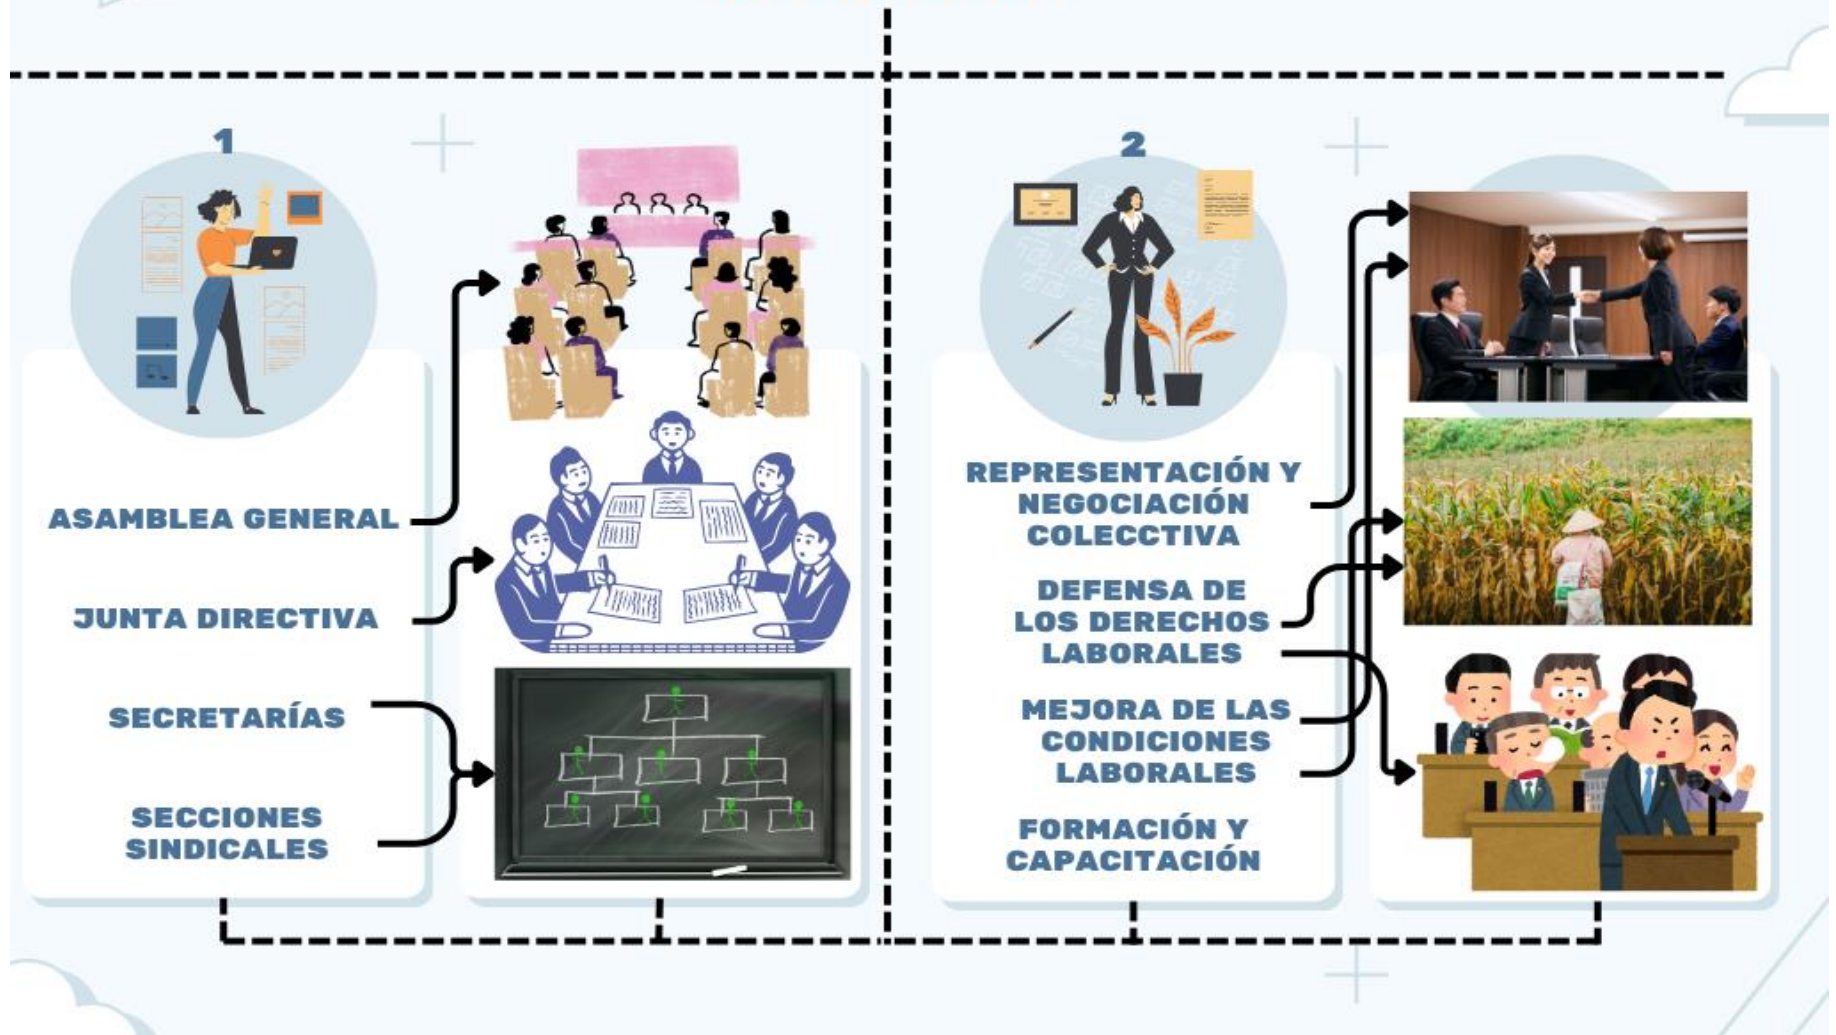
1

ASAMBLEA GENERAL

JUNTA DIRECTIVA

SECRETARÍAS

SECCIONES SINDICALES

2

REPRESENTACIÓN Y NEGOCIACIÓN COLECCTIVA

DEFENSA DE LOS DERECHOS LABORALES

MEJORA DE LAS CONDICIONES LABORALES

FORMACIÓN Y CAPACITACIÓN